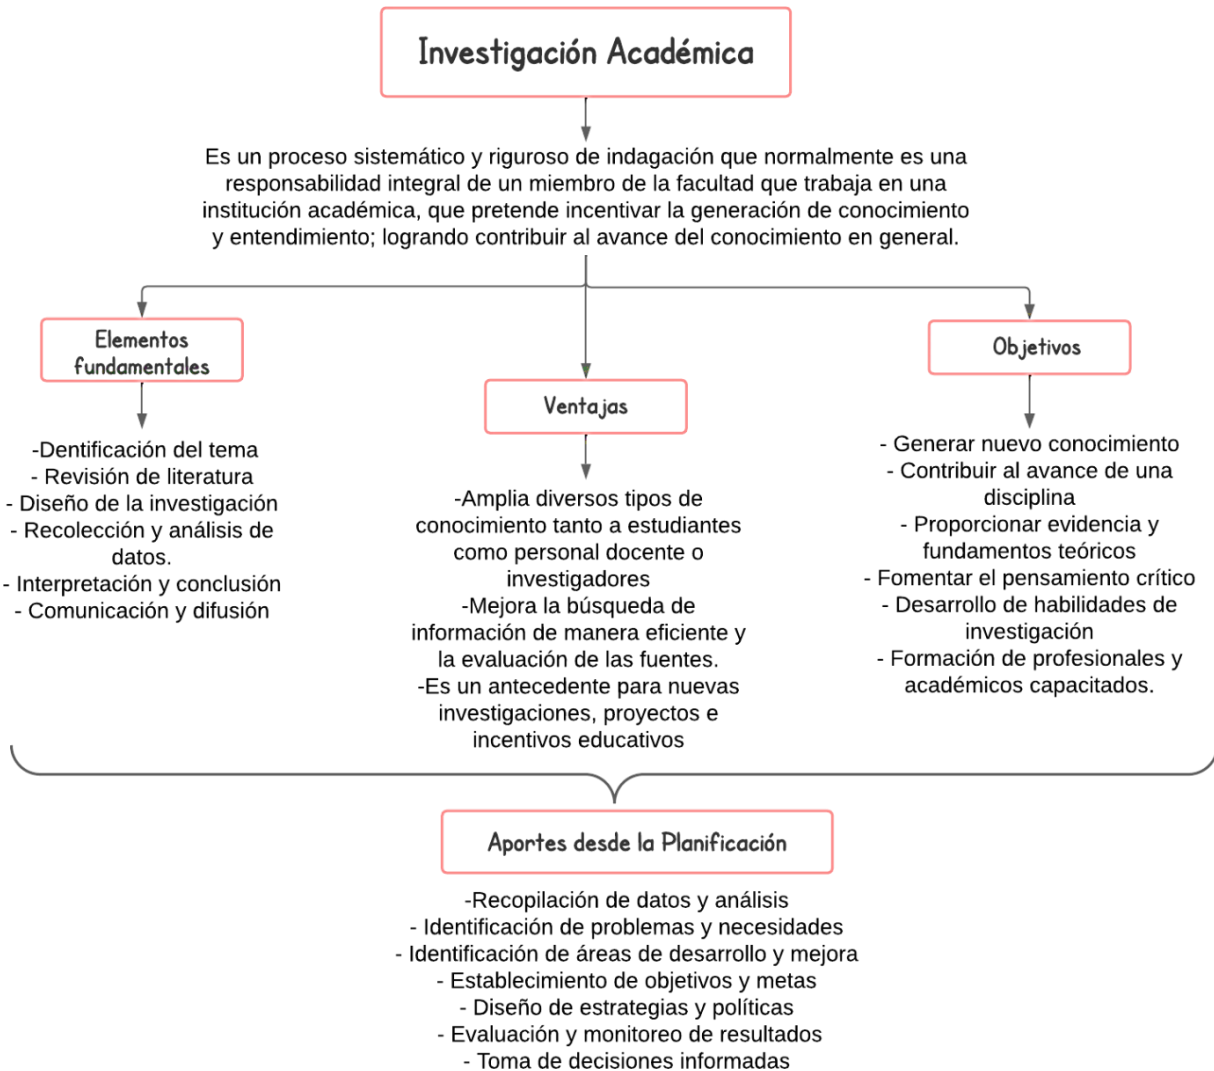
Investigación Académica

Es un proceso sistemático y riguroso de indagación que normalmente es una responsabilidad integral de un miembro de la facultad que trabaja en una institución académica, que pretende incentivar la generación de conocimiento y entendimiento; logrando contribuir al avance del conocimiento en general.

Elementos fundamentales

-Dentificación del tema
- Revisión de literatura
- Diseño de la investigación
- Recolección y análisis de datos.
- Interpretación y conclusión
- Comunicación y difusión

Ventajas

-Amplia diversos tipos de conocimiento tanto a estudiantes como personal docente o investigadores
-Mejora la búsqueda de información de manera eficiente y la evaluación de las fuentes.
-Es un antecedente para nuevas investigaciones, proyectos e incentivos educativos

Objetivos

- Generar nuevo conocimiento
- Contribuir al avance de una disciplina
- Proporcionar evidencia y fundamentos teóricos
- Fomentar el pensamiento crítico
- Desarrollo de habilidades de investigación
- Formación de profesionales y académicos capacitados.

Aportes desde la Planificación

-Recopilación de datos y análisis
- Identificación de problemas y necesidades
- Identificación de áreas de desarrollo y mejora
- Establecimiento de objetivos y metas
- Diseño de estrategias y políticas
- Evaluación y monitoreo de resultados
- Toma de decisiones informadas